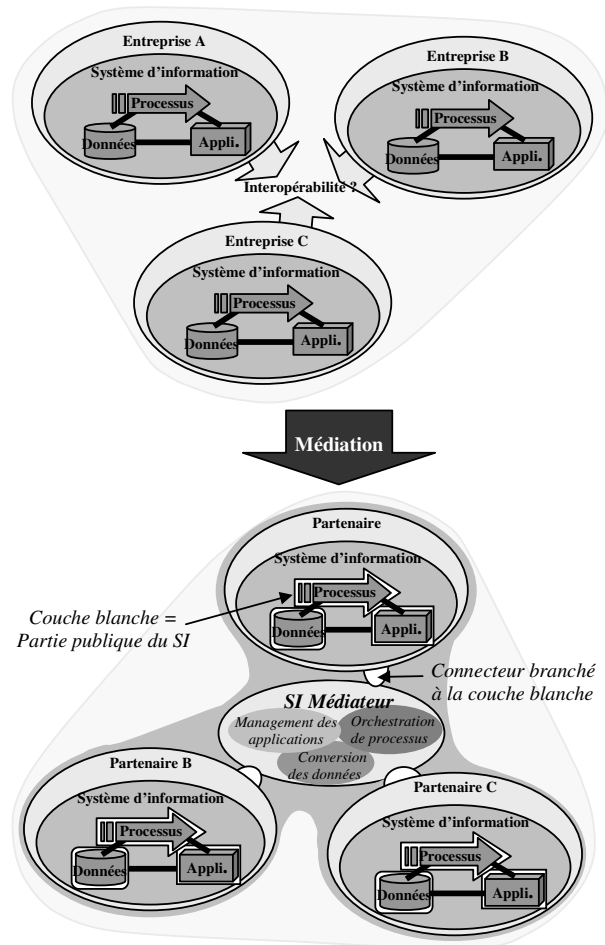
Entreprise A
Système d'information
Processus
Données
Appli.

Entreprise B
Système d'information
Processus
Données
Appli.

Interopérabilité ?

Entreprise C
Système d'information
Processus
Données
Appli.

Médiation

Partenaire
Système d'information
Processus
Données
Appli.

Couche blanche = Partie publique du SI

Connecteur branché à la couche blanche

SI Médiateur
Management des applications
Orchestration de processus
Conversion des données

Partenaire B
Système d'information
Processus
Données
Appli.

Partenaire C
Système d'information
Processus
Données
Appli.